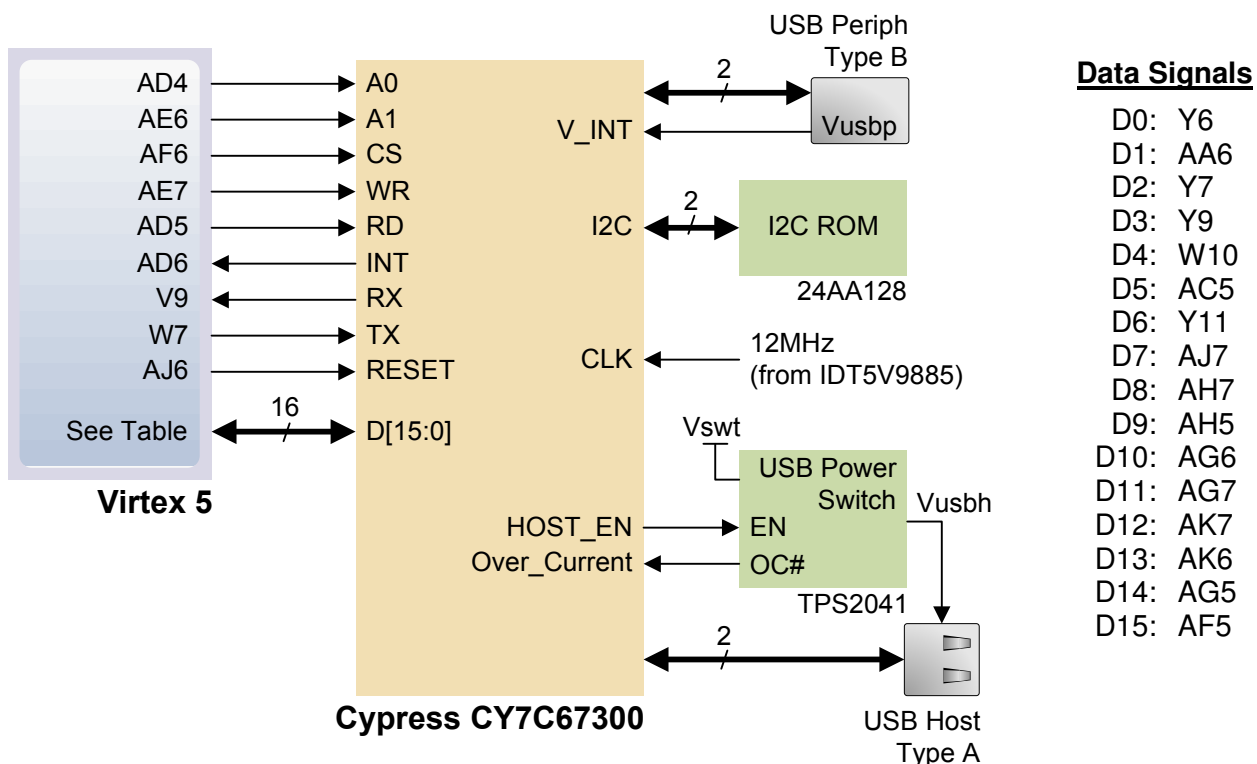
AD4
AE6
AF6
AE7
AD5
AD6
V9
W7
AJ6
16
See Table

Virtex 5

A0
A1
CS
WR
RD
INT
RX
TX
RESET
D[15:0]

V_INT
I2C
CLK
HOST_EN
Over_Current

Cypress CY7C67300

USB Periph
Type B
2
Vusbp

2
I2C ROM
24AA128

12MHz
(from IDT5V9885)

Vswt
USB Power
Switch
Vusbh
EN
OC#
TPS2041

2
USB Host
Type A

Data Signals
D0: Y6
D1: AA6
D2: Y7
D3: Y9
D4: W10
D5: AC5
D6: Y11
D7: AJ7
D8: AH7
D9: AH5
D10: AG6
D11: AG7
D12: AK7
D13: AK6
D14: AG5
D15: AF5